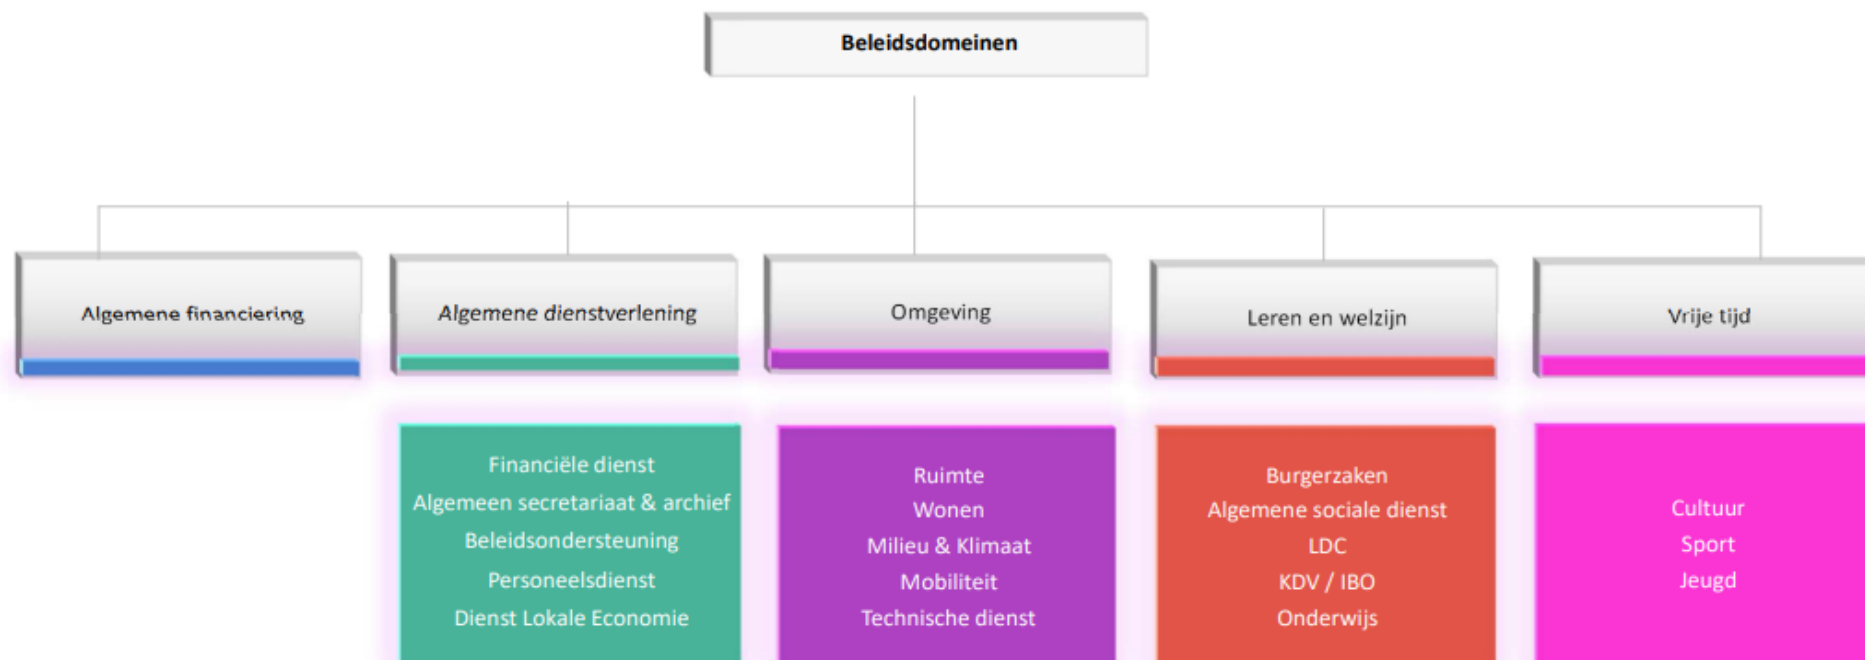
Beleidsdomeinen

Algemene financiering

Algemene dienstverlening

Omgeving

Leren en welzijn

Vrije tijd

Financiële dienst
Algemeen secretariaat & archief
Beleidsondersteuning
Personeelsdienst
Dienst Lokale Economie

Ruimte
Wonen
Milieu & Klimaat
Mobiliteit
Technische dienst

Burgerzaken
Algemene sociale dienst
LDC
KDV / IBO
Onderwijs

Cultuur
Sport
Jeugd